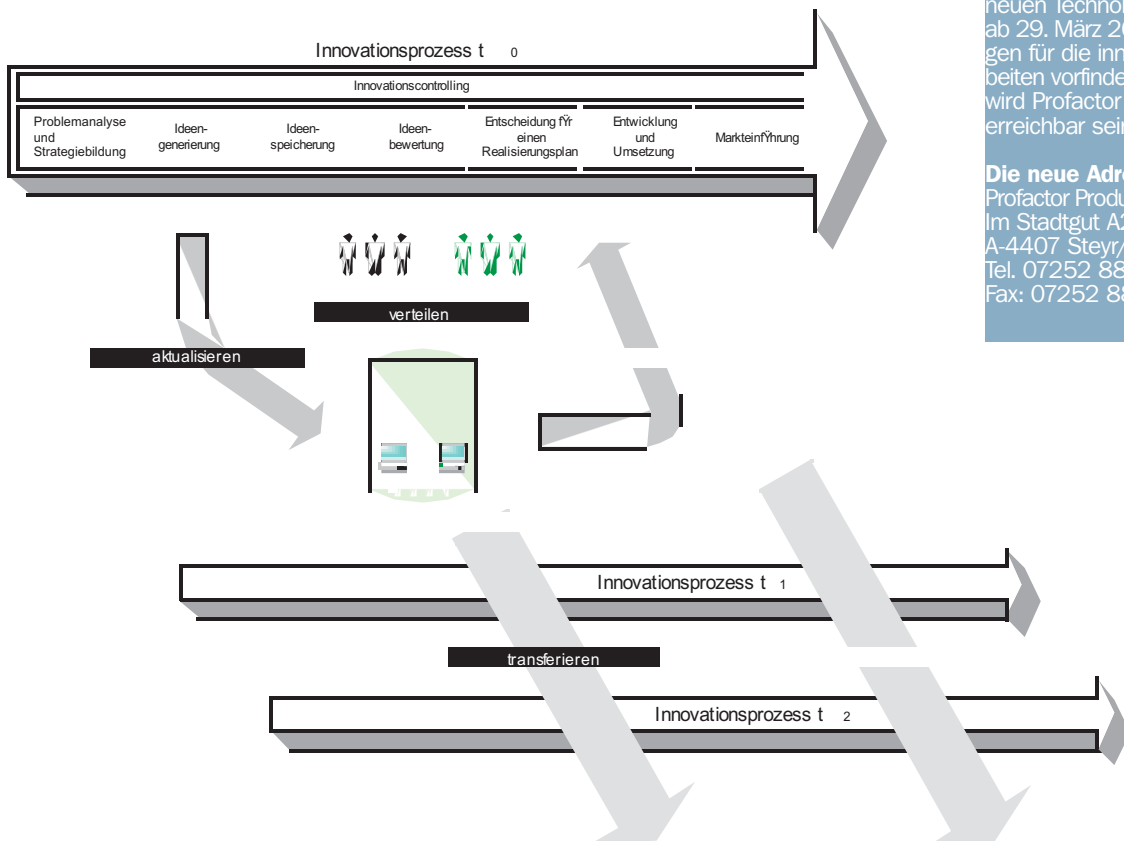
Innovationsprozess t 0

Innovationscontrolling

Problemanalyse und Strategiebildung

Ideengenerierung

Ideenspeicherung

Ideenbewertung

Entscheidung fŸr einen Realisierungsplan

Entwicklung und Umsetzung

MarkteinfŸhrung

verteilen

aktualisieren

Innovationsprozess t 1

transferieren

Innovationsprozess t 2

neuen Techno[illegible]
ab 29. März 2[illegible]
gen für die in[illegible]
beiten vorfind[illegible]
wird Profactor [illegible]
erreichbar sei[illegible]

Die neue Adr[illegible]
Profactor Produ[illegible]
Im Stadtgut A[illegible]
A-4407 Steyr/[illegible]
Tel. 07252 8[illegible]
Fax: 07252 8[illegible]